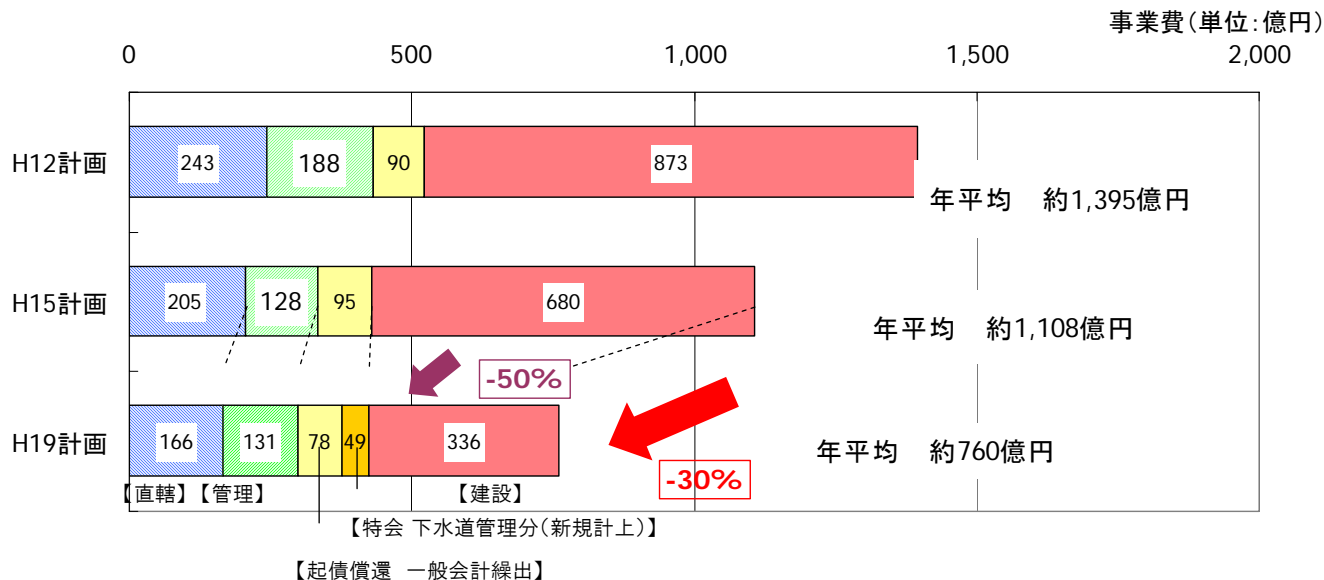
事業費(単位:億円)

0 500 1,000 1,500 2,000

| | | | | | |
|---|---|---|---|---|---|
| H12計画 | 243 | 188 | 90 | | 873 |
| H15計画 | 205 | 128 | 95 | | 680 |
| H19計画 | 166 | 131 | 78 | 49 | 336 |

年平均　約1,395億円

年平均　約1,108億円

年平均　約760億円

-50%

-30%

【直轄】【管理】

【建設】

【特会 下水道管理分(新規計上)】

【起債償還　一般会計繰出】